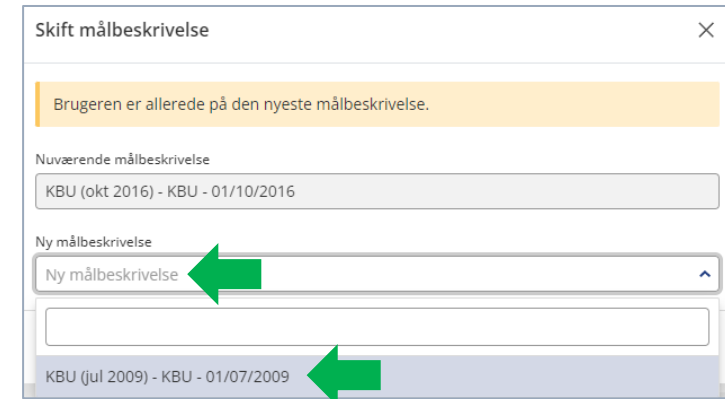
Skift målbeskrivelse

×

Brugeren er allerede på den nyeste målbeskrivelse.

Nuværende målbeskrivelse

KBU (okt 2016) - KBU - 01/10/2016

Ny målbeskrivelse

Ny målbeskrivelse

KBU (jul 2009) - KBU - 01/07/2009